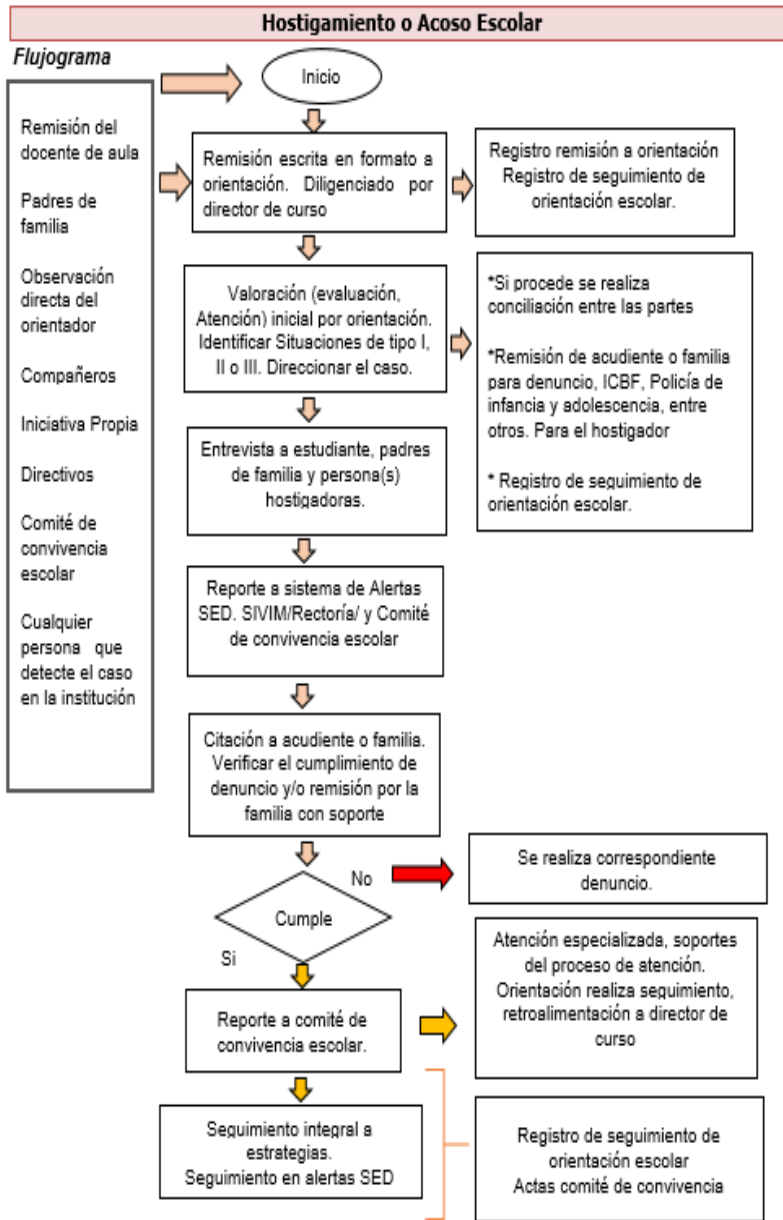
Hostigamiento o Acoso Escolar

Flujograma

Remisión del docente de aula

Padres de familia

Observación directa del orientador

Compañeros

Iniciativa Propia

Directivos

Comité de convivencia escolar

Cualquier persona que detecte el caso en la institución

Inicio

Remisión escrita en formato a orientación. Diligenciado por director de curso

Registro remisión a orientación Registro de seguimiento de orientación escolar.

Valoración (evaluación, Atención) inicial por orientación. Identificar Situaciones de tipo I, II o III. Direccionar el caso.

*Si procede se realiza conciliación entre las partes

*Remisión de acudiente o familia para denuncio, ICBF, Policía de infancia y adolescencia, entre otros. Para el hostigador

* Registro de seguimiento de orientación escolar.

Entrevista a estudiante, padres de familia y persona(s) hostigadoras.

Reporte a sistema de Alertas SED. SIVIM/Rectoría/ y Comité de convivencia escolar

Citación a acudiente o familia. Verificar el cumplimiento de denuncio y/o remisión por la familia con soporte

No

Se realiza correspondiente denuncio.

Cumple

Si

Reporte a comité de convivencia escolar.

Atención especializada, soportes del proceso de atención. Orientación realiza seguimiento, retroalimentación a director de curso

Seguimiento integral a estrategias. Seguimiento en alertas SED

Registro de seguimiento de orientación escolar Actas comité de convivencia